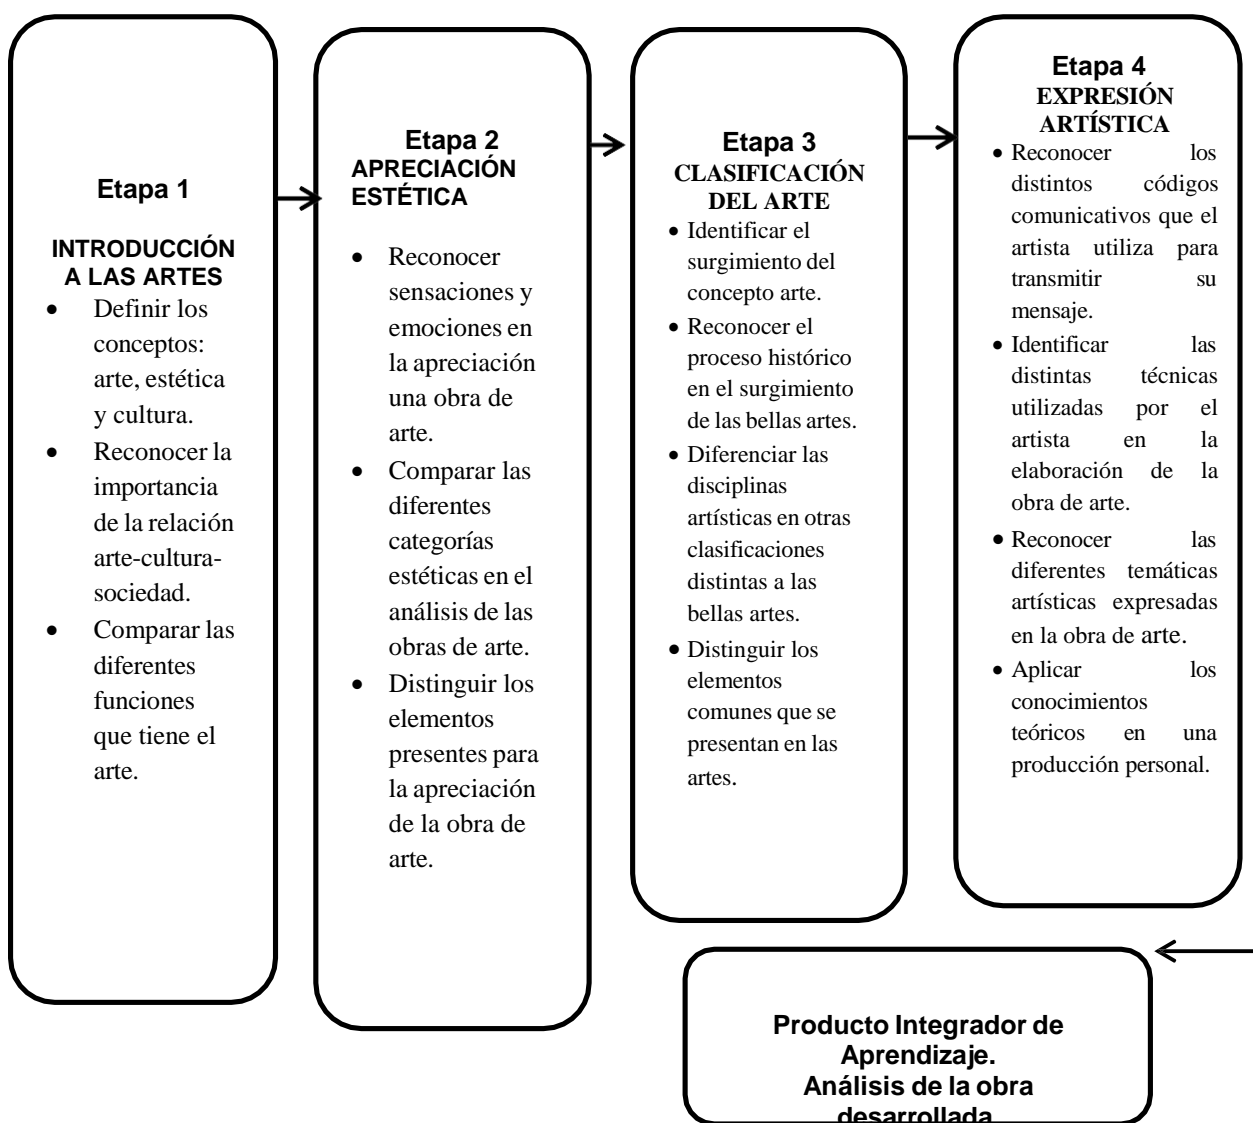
Etapa 1

INTRODUCCIÓN A LAS ARTES

- Definir los conceptos: arte, estética y cultura.
- Reconocer la importancia de la relación arte-cultura-sociedad.
- Comparar las diferentes funciones que tiene el arte.

Etapa 2
APRECIACIÓN ESTÉTICA

- Reconocer sensaciones y emociones en la apreciación una obra de arte.
- Comparar las diferentes categorías estéticas en el análisis de las obras de arte.
- Distinguir los elementos presentes para la apreciación de la obra de arte.

Etapa 3
CLASIFICACIÓN DEL ARTE

- Identificar el surgimiento del concepto arte.
- Reconocer el proceso histórico en el surgimiento de las bellas artes.
- Diferenciar las disciplinas artísticas en otras clasificaciones distintas a las bellas artes.
- Distinguir los elementos comunes que se presentan en las artes.

Etapa 4
EXPRESIÓN ARTÍSTICA

- Reconocer los distintos códigos comunicativos que el artista utiliza para transmitir su mensaje.
- Identificar las distintas técnicas utilizadas por el artista en la elaboración de la obra de arte.
- Reconocer las diferentes temáticas artísticas expresadas en la obra de arte.
- Aplicar los conocimientos teóricos en una producción personal.

Producto Integrador de Aprendizaje.
Análisis de la obra desarrollada